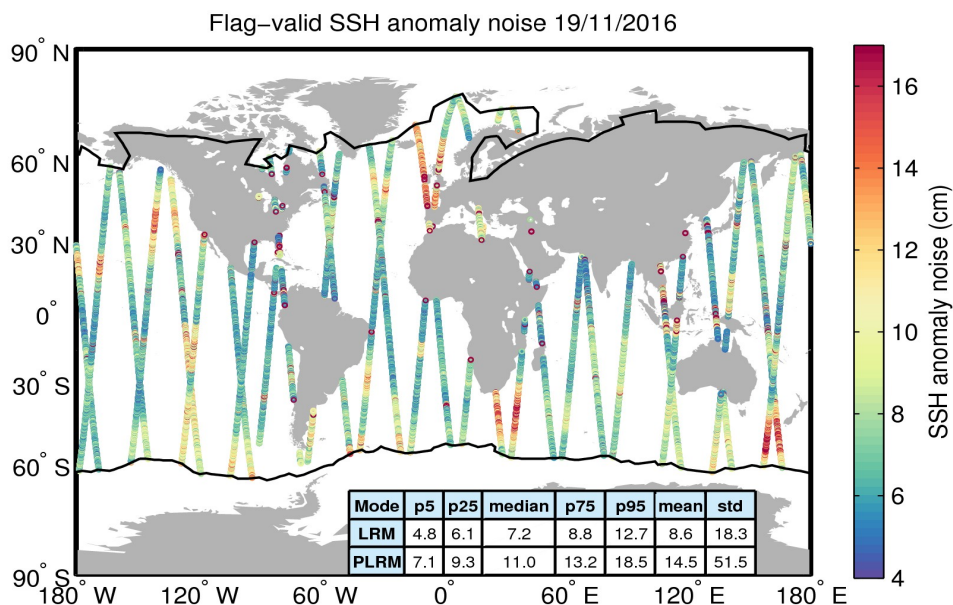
Flag−valid SSH anomaly noise 19/11/2016

90° N
60° N
30° N
0°
30° S
60° S
90° S

180° W  120° W  60° W  0°  60° E  120° E  180° E

| Mode | p5 | p25 | median | p75 | p95 | mean | std |
|---|---|---|---|---|---|---|---|
| LRM | 4.8 | 6.1 | 7.2 | 8.8 | 12.7 | 8.6 | 18.3 |
| PLRM | 7.1 | 9.3 | 11.0 | 13.2 | 18.5 | 14.5 | 51.5 |

16
14
12
10
8
6
4
SSH anomaly noise (cm)